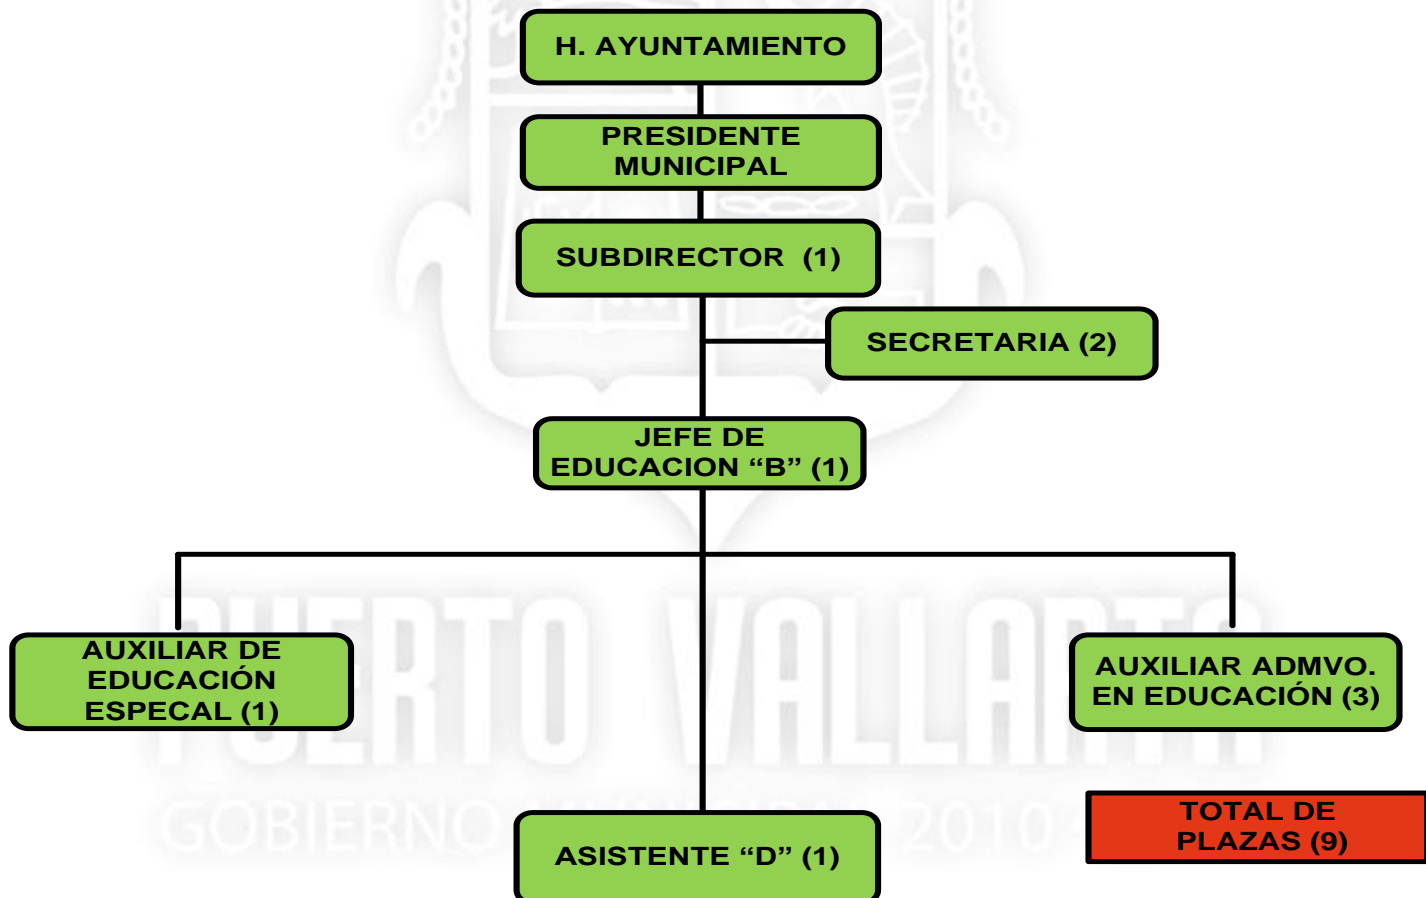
H. AYUNTAMIENTO

PRESIDENTE MUNICIPAL

SUBDIRECTOR (1)

SECRETARIA (2)

JEFE DE EDUCACION “B” (1)

AUXILIAR DE EDUCACIÓN ESPECAL (1)

AUXILIAR ADMVO. EN EDUCACIÓN (3)

ASISTENTE “D” (1)

TOTAL DE PLAZAS (9)

PUERTO VALLARTA
GOBIERNO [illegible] 2010